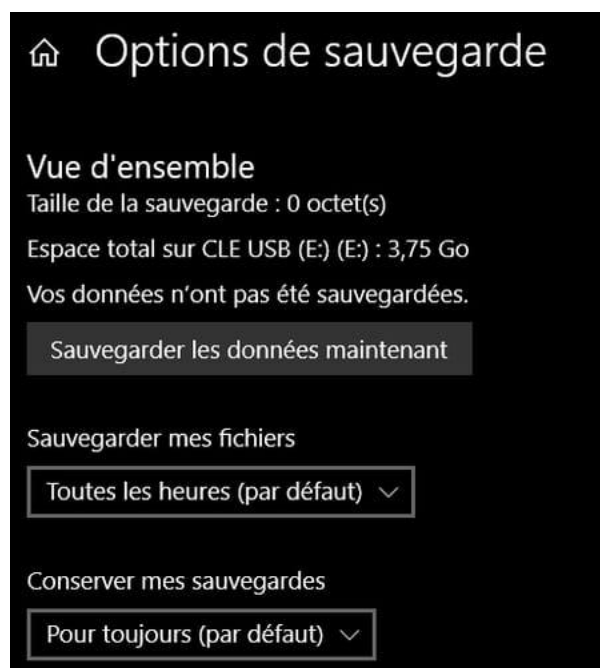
Options de sauvegarde

Vue d'ensemble
Taille de la sauvegarde : 0 octet(s)

Espace total sur CLE USB (E:) (E:) : 3,75 Go

Vos données n'ont pas été sauvegardées.

Sauvegarder les données maintenant

Sauvegarder mes fichiers

Toutes les heures (par défaut)

Conserver mes sauvegardes

Pour toujours (par défaut)